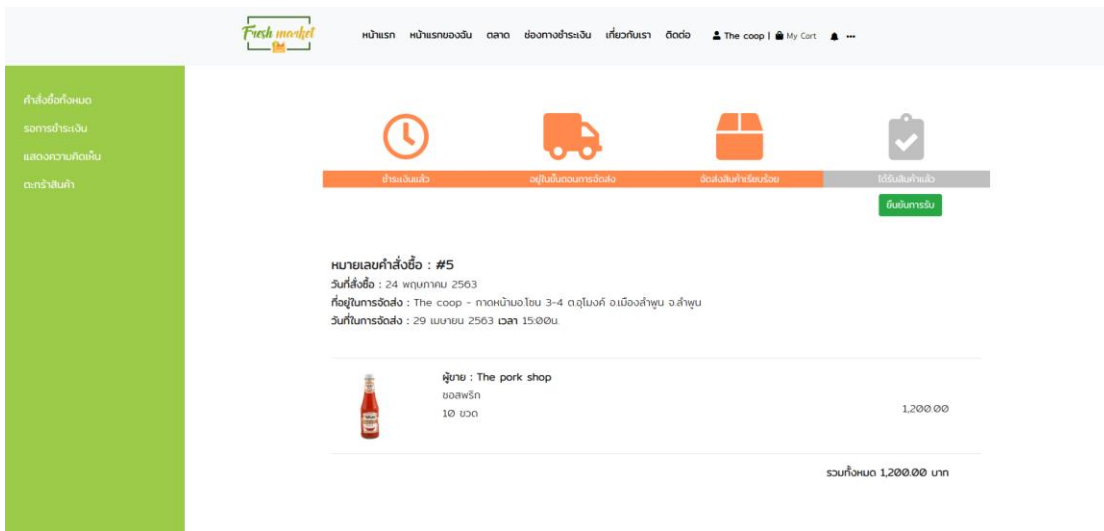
Fresh market

หน้าแรก หน้าแรกของฉัน ตลาด ช่องทางชำระเงิน เกี่ยวกับเรา ติดต่อ The coop | My Cart ...

คำสั่งซื้อทั้งหมด
รอการชำระเงิน
แสดงความคิดเห็น
ตะกร้าสินค้า

ชำระเงินแล้ว
อยู่ในขั้นตอนการจัดส่ง
จัดส่งสินค้าเรียบร้อย
ได้รับสินค้าแล้ว
ยืนยันการรับ

หมายเลขคำสั่งซื้อ : #5
วันที่สั่งซื้อ : 24 พฤษภาคม 2563
ที่อยู่ในการจัดส่ง : The coop - กาดหน้ามอ.ไชน 3-4 ต.อุโมงค์ อ.เมืองลำพูน จ.ลำพูน
วันที่ในการจัดส่ง : 29 เมษายน 2563 เวลา 15:00น.

ผู้ขาย : The pork shop
ซอสพริก
10 ขวด
1,200.00

รวมทั้งหมด 1,200.00 บาท